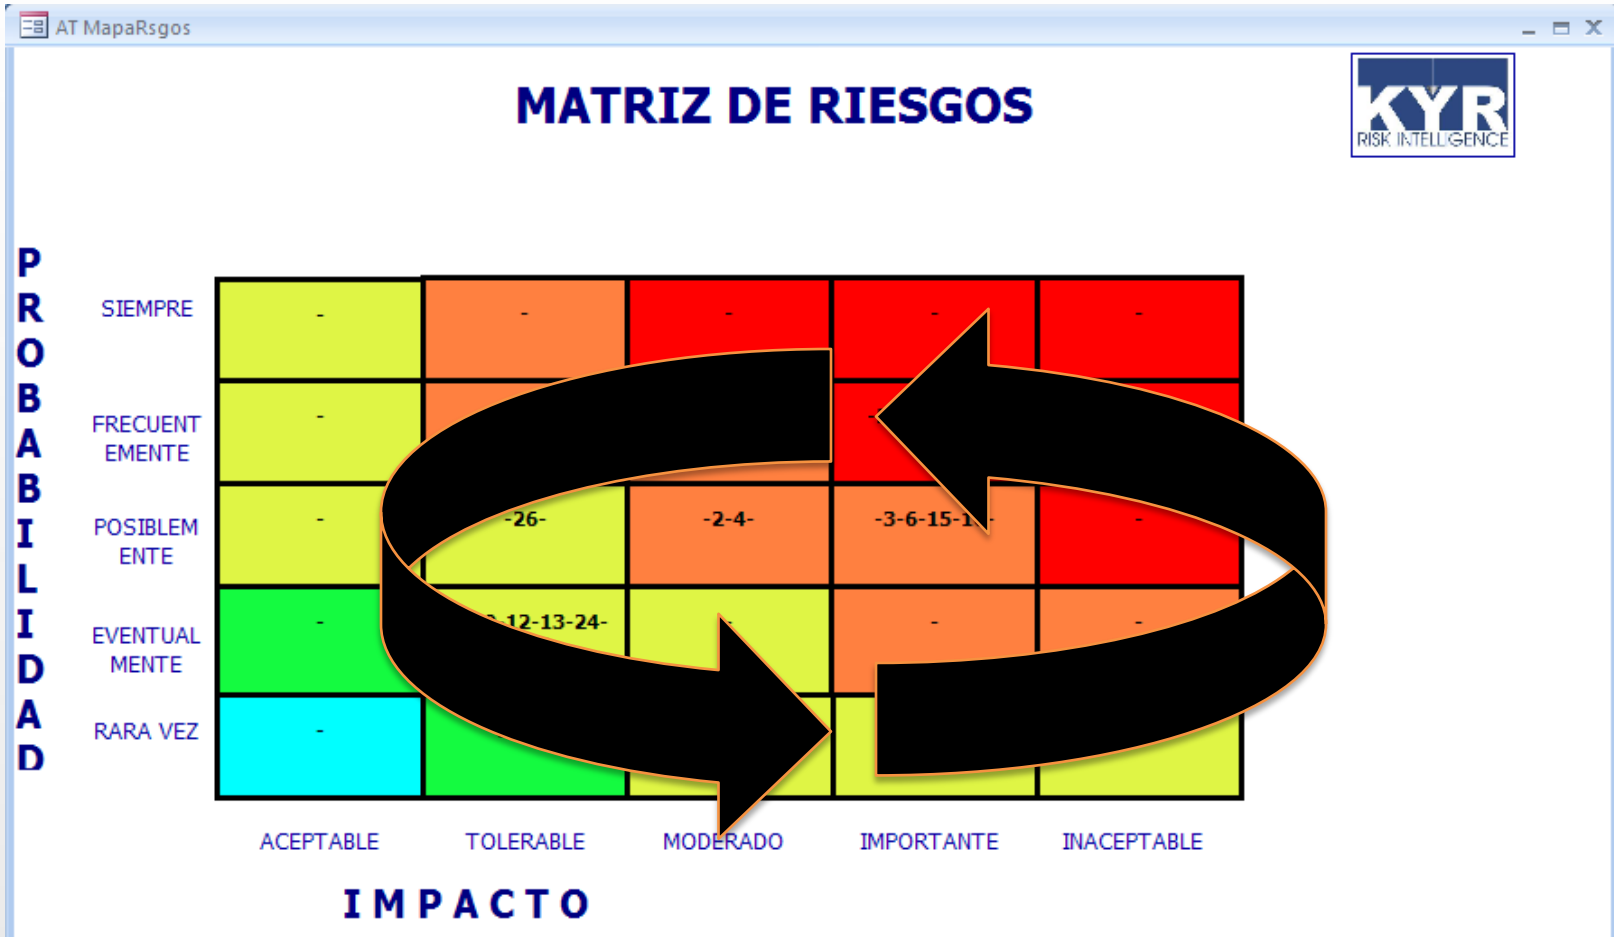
AT MapaRsgos

MATRIZ DE RIESGOS

KYR
RISK INTELLIGENCE

PROBABILIDAD

| | | | | | |
|---|---|---|---|---|---|
| SIEMPRE | - | - | - | - | - |
| FRECUENTEMENTE | - | | | | |
| POSIBLEMENTE | - | -26- | -2-4- | -3-6-15-1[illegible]- | - |
| EVENTUALMENTE | - | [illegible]-12-13-24- | | - | - |
| RARA VEZ | - | | | | |
| | ACEPTABLE | TOLERABLE | MODERADO | IMPORTANTE | INACEPTABLE |

IMPACTO